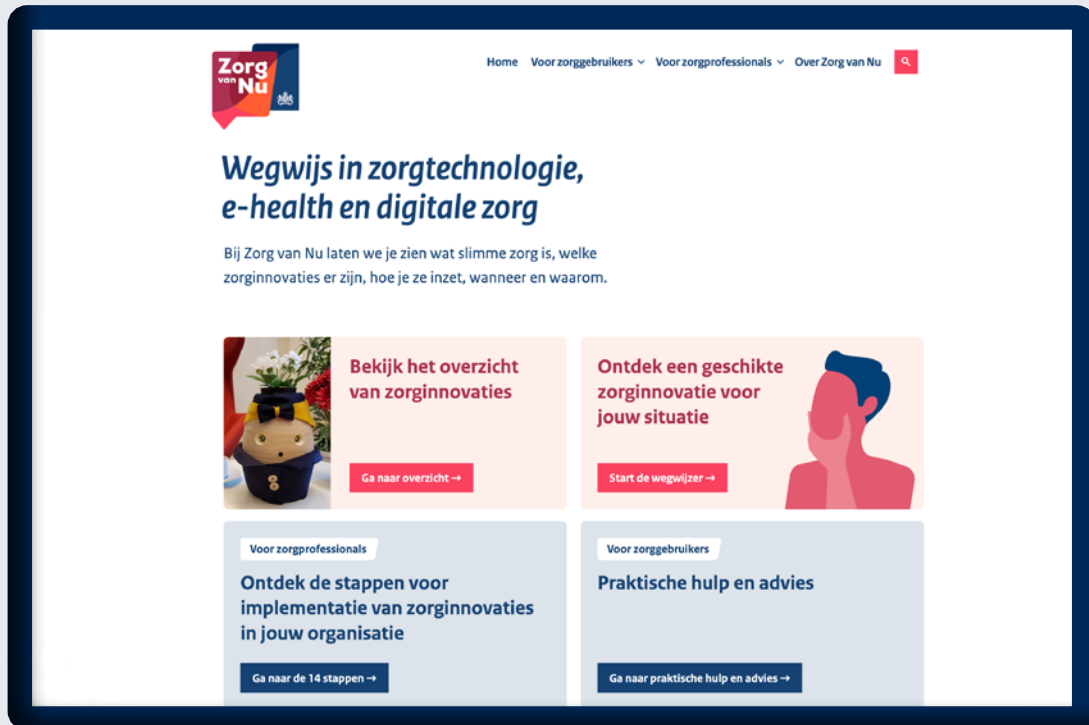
Zorg van Nu

Home Voor zorggebruikers Voor zorgprofessionals Over Zorg van Nu

Wegwijs in zorgtechnologie, e-health en digitale zorg

Bij Zorg van Nu laten we je zien wat slimme zorg is, welke zorginnovaties er zijn, hoe je ze inzet, wanneer en waarom.

Bekijk het overzicht van zorginnovaties

Ga naar overzicht →

Ontdek een geschikte zorginnovatie voor jouw situatie

Start de wegwijzer →

Voor zorgprofessionals

Ontdek de stappen voor implementatie van zorginnovaties in jouw organisatie

Ga naar de 14 stappen →

Voor zorggebruikers

Praktische hulp en advies

Ga naar praktische hulp en advies →